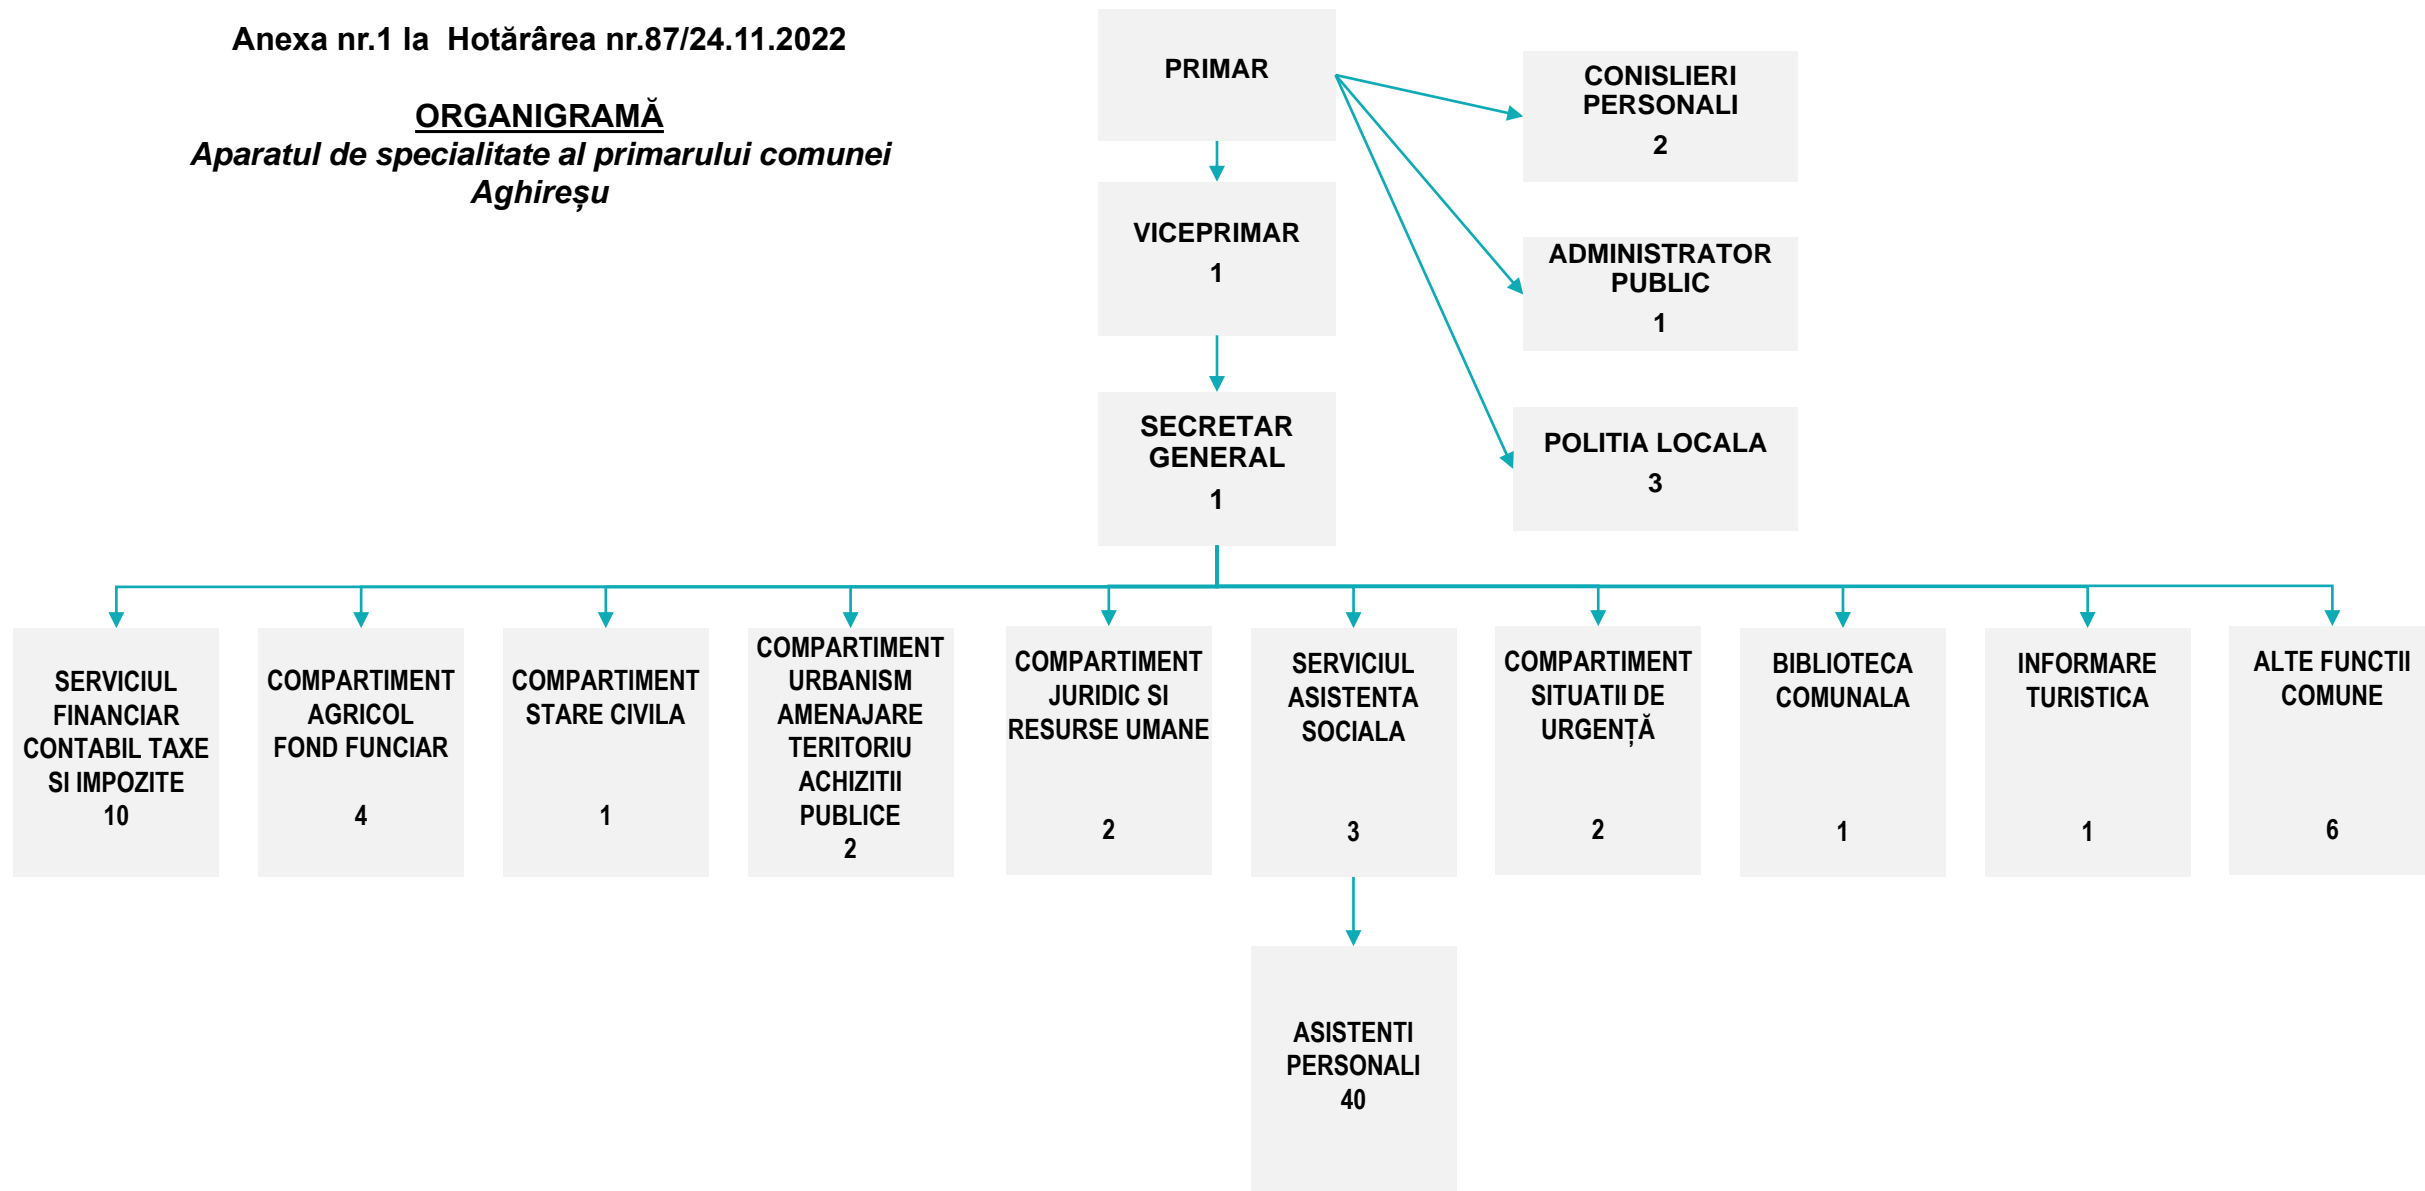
Anexa nr.1 la Hotărârea nr.87/24.11.2022

ORGANIGRAMĂ
Aparatul de specialitate al primarului comunei Aghireşu

PRIMAR

CONISLIERI PERSONALI
2

ADMINISTRATOR PUBLIC
1

POLITIA LOCALA
3

VICEPRIMAR
1

SECRETAR GENERAL
1

SERVICIUL FINANCIAR CONTABIL TAXE SI IMPOZITE
10

COMPARTIMENT AGRICOL FOND FUNCIAR
4

COMPARTIMENT STARE CIVILA
1

COMPARTIMENT URBANISM AMENAJARE TERITORIU ACHIZITII PUBLICE
2

COMPARTIMENT JURIDIC SI RESURSE UMANE
2

SERVICIUL ASISTENTA SOCIALA
3

COMPARTIMENT SITUATII DE URGENȚĂ
2

BIBLIOTECA COMUNALA
1

INFORMARE TURISTICA
1

ALTE FUNCTII COMUNE
6

ASISTENTI PERSONALI
40